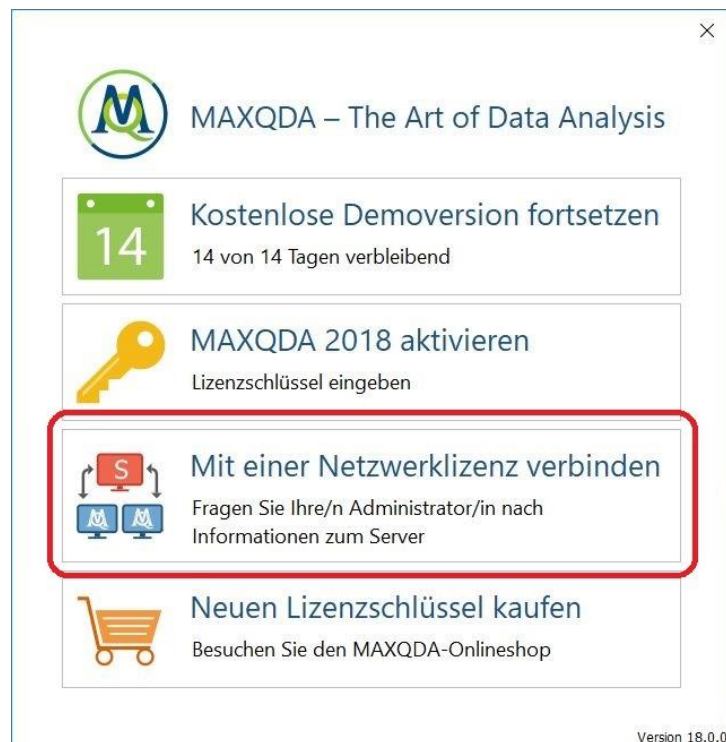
×

MAXQDA – The Art of Data Analysis

14

Kostenlose Demoversion fortsetzen
14 von 14 Tagen verbleibend

MAXQDA 2018 aktivieren
Lizenzschlüssel eingeben

S

Mit einer Netzwerklizenz verbinden
Fragen Sie Ihre/n Administrator/in nach Informationen zum Server

Neuen Lizenzschlüssel kaufen
Besuchen Sie den MAXQDA-Onlineshop

Version 18.0.0